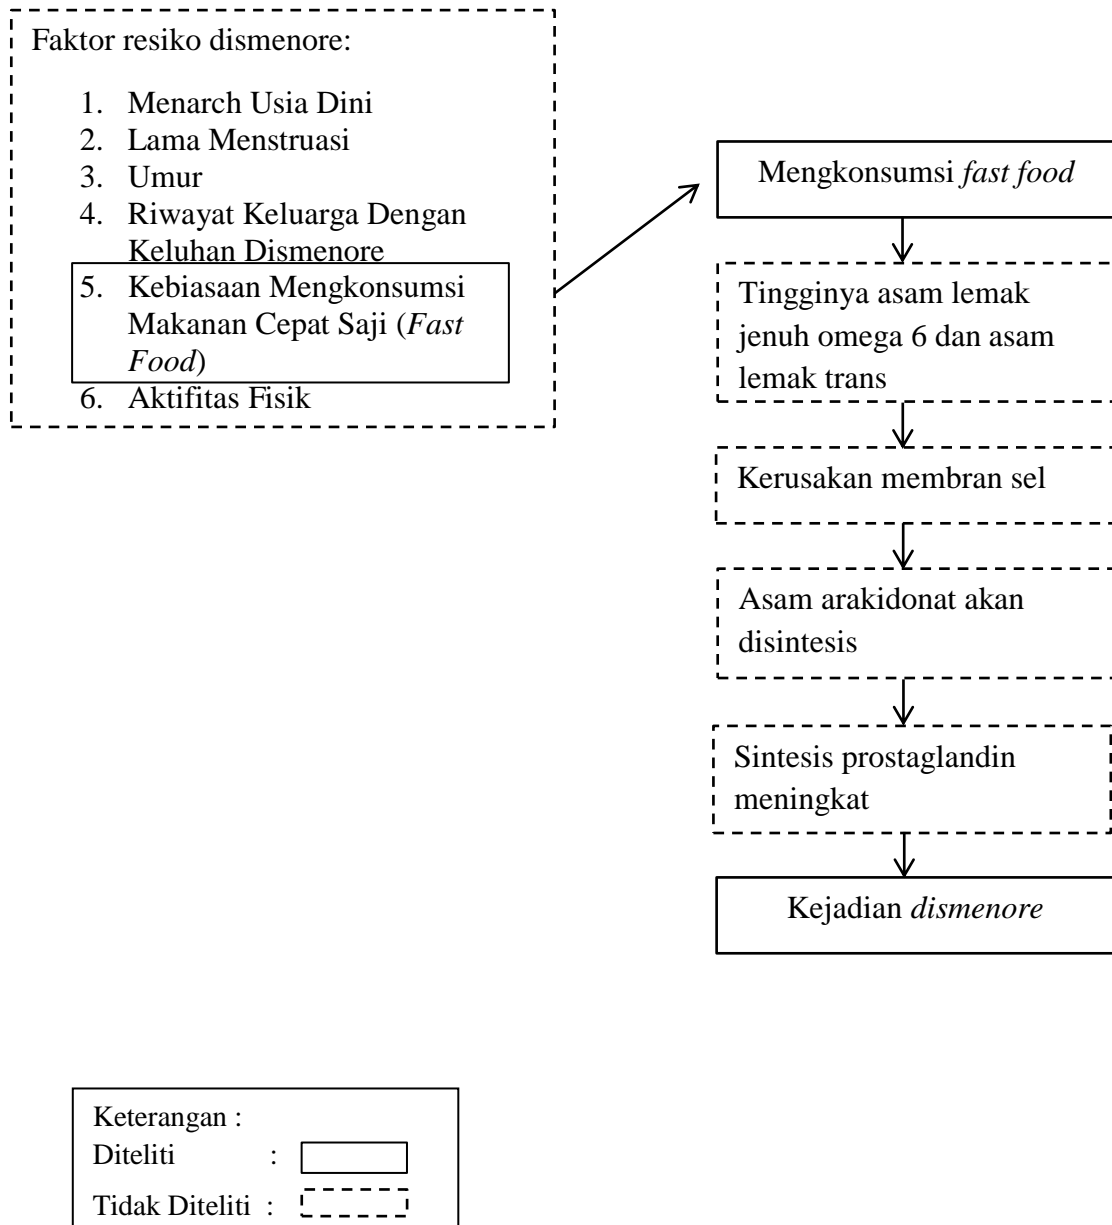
Faktor resiko dismenore:

1. Menarch Usia Dini
2. Lama Menstruasi
3. Umur
4. Riwayat Keluarga Dengan Keluhan Dismenore
5. Kebiasaan Mengkonsumsi Makanan Cepat Saji (*Fast Food*)
6. Aktifitas Fisik

Mengkonsumsi *fast food*

Tingginya asam lemak jenuh omega 6 dan asam lemak trans

Kerusakan membran sel

Asam arakidonat akan disintesis

Sintesis prostaglandin meningkat

Kejadian *dismenore*

Keterangan :
Diteliti :
Tidak Diteliti :